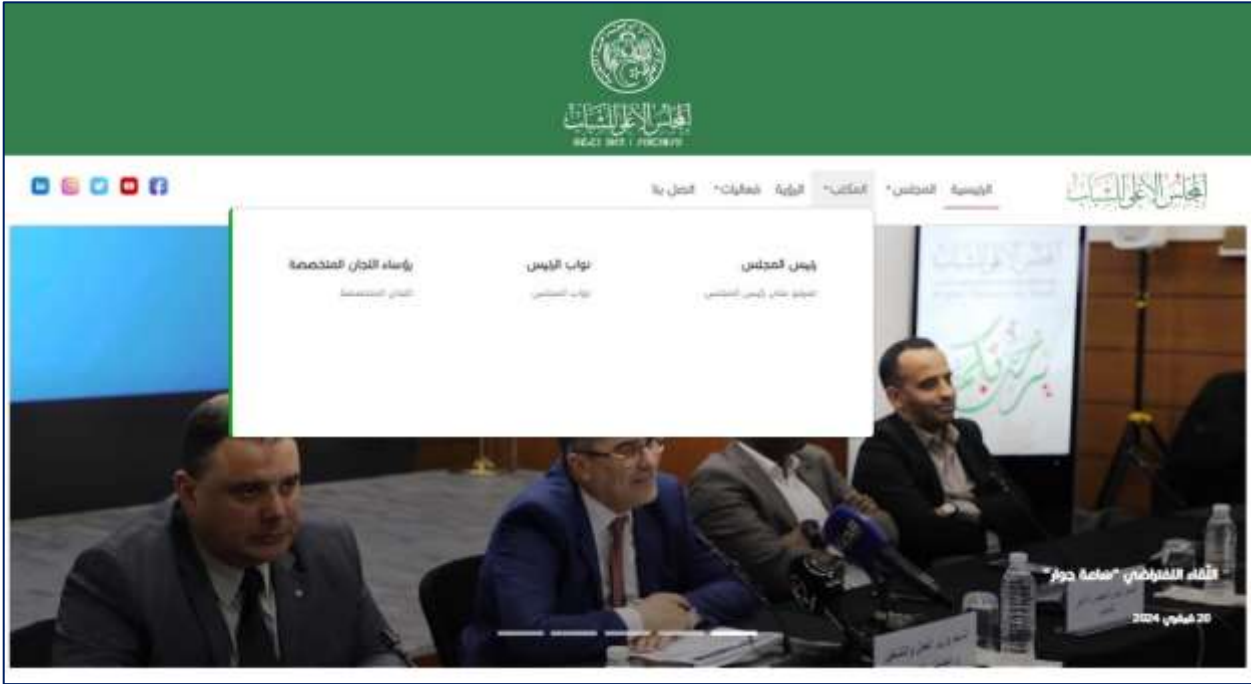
المجلس الأعلى للشباب

المجلس الأعلى للشباب

الرئيسية المجلس المكاتب الرؤية فعاليات اتصل بنا

رئيس المجلس
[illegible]

نواب الرئيس
نواب المجلس

رؤساء اللجان المتخصصة
اللجان المتخصصة

اللقاء الافتراضي "ساعة حوار"

20 فيفري 2024